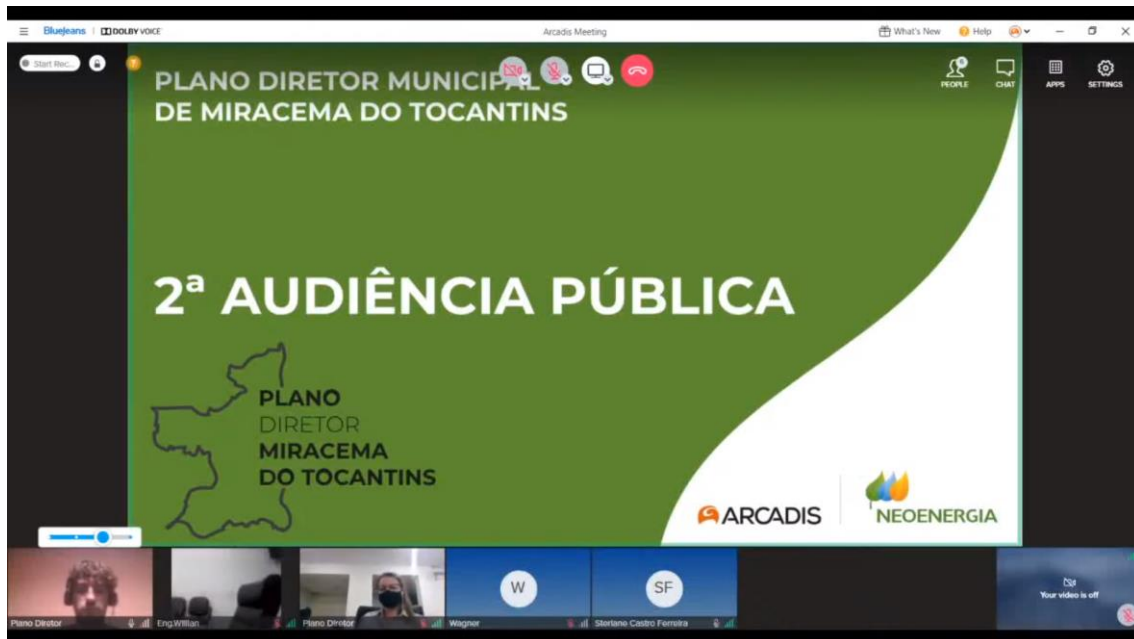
BlueJeans | DOLBY VOICE

Arcadis Meeting

What's New
Help

Start Rec...

PEOPLE
CHAT
APPS
SETTINGS

PLANO DIRETOR MUNICIPAL
DE MIRACEMA DO TOCANTINS

2ª AUDIÊNCIA PÚBLICA

PLANO
DIRETOR
MIRACEMA
DO TOCANTINS

ARCADIS

NEOENERGIA

Plano Diretor
Eng.Willian
Plano Diretor
W
Wagner
SF
Steriano Castro Ferreira
Your video is off